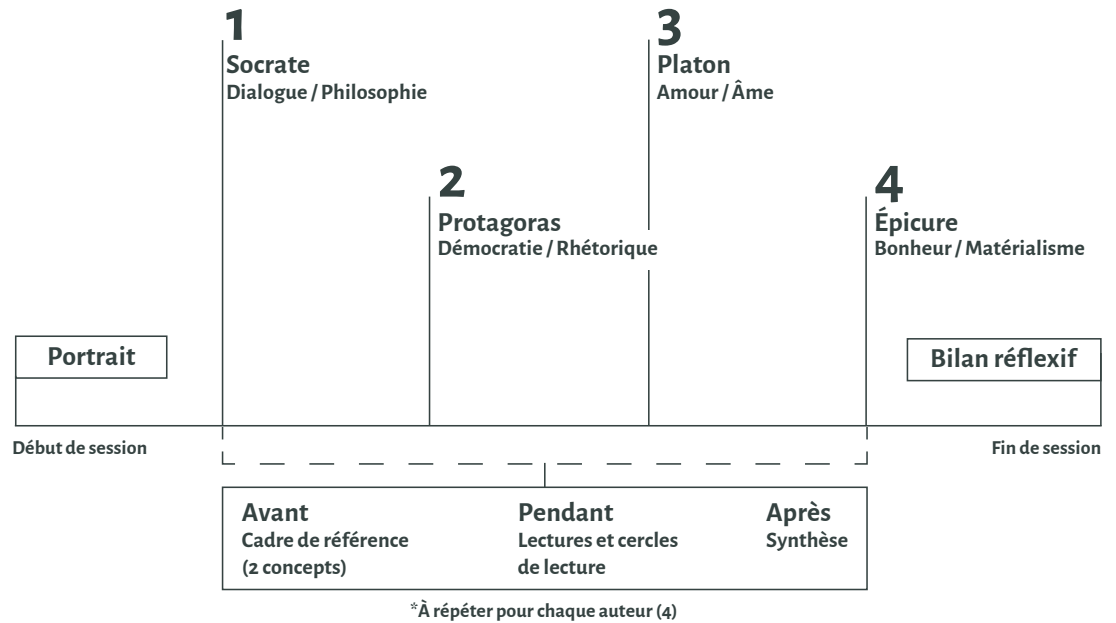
1
Socrate
Dialogue / Philosophie

3
Platon
Amour / Âme

2
Protagoras
Démocratie / Rhétorique

4
Épicure
Bonheur / Matérialisme

Portrait

Bilan réflexif

Début de session

Fin de session

Avant
Cadre de référence (2 concepts)

Pendant
Lectures et cercles de lecture

Après
Synthèse

*À répéter pour chaque auteur (4)